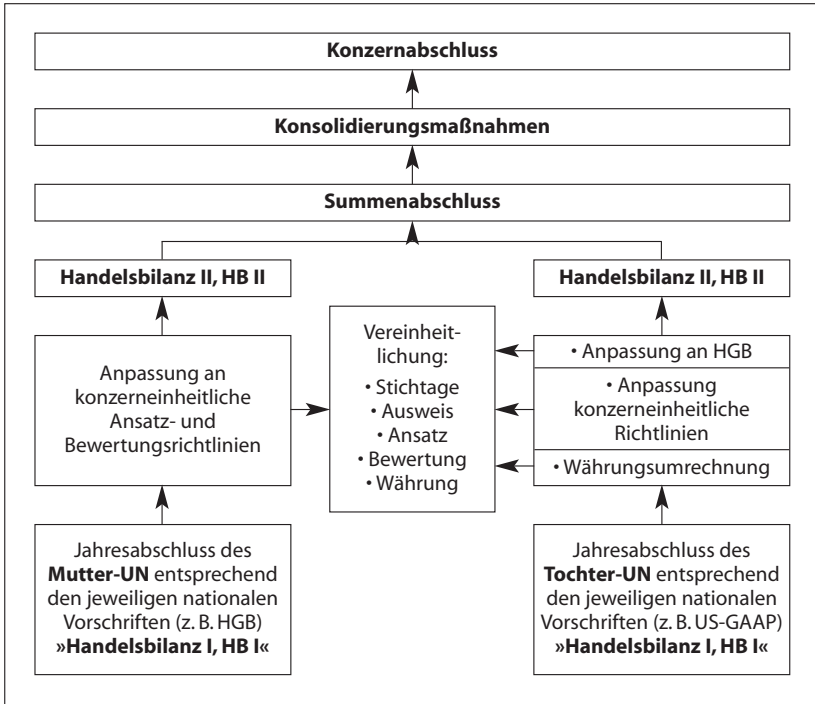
Konzernabschluss

Konsolidierungsmaßnahmen

Summenabschluss

Handelsbilanz II, HB II

Handelsbilanz II, HB II

Anpassung an konzerneinheitliche Ansatz- und Bewertungsrichtlinien

Vereinheitlichung:
• Stichtage
• Ausweis
• Ansatz
• Bewertung
• Währung

• Anpassung an HGB

• Anpassung konzerneinheitliche Richtlinien

• Währungsumrechnung

Jahresabschluss des **Mutter-UN** entsprechend den jeweiligen nationalen Vorschriften (z. B. HGB) **»Handelsbilanz I, HB I«**

Jahresabschluss des **Tochter-UN** entsprechend den jeweiligen nationalen Vorschriften (z. B. US-GAAP) **»Handelsbilanz I, HB I«**